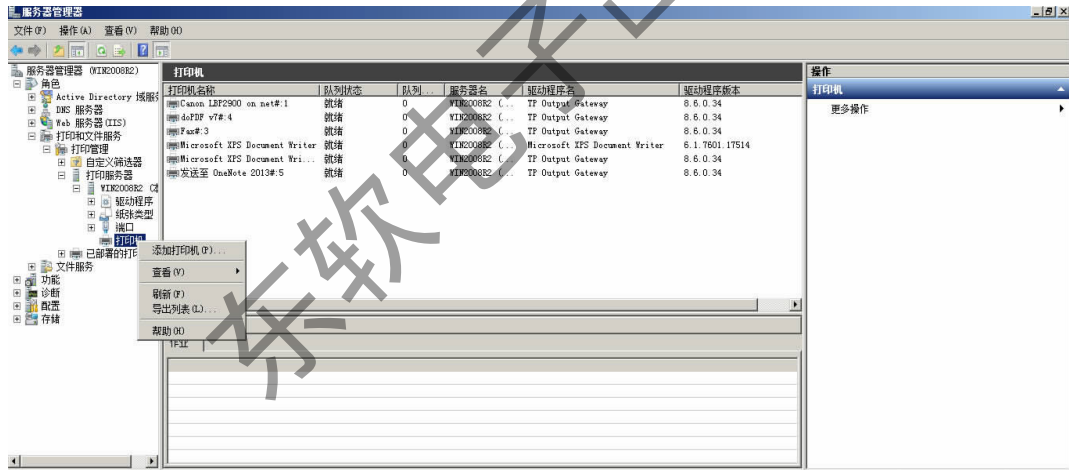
服务器管理器

文件(F) 操作(A) 查看(V) 帮助(H)

服务器管理器 (WIN2008R2)
角色
Active Directory 域服务
DNS 服务器
Web 服务器(IIS)
打印和文件服务
打印管理
自定义筛选器
打印服务器
WIN2008R2 (
驱动程序
纸张类型
端口
打印机
已部署的打印
文件服务
功能
诊断
配置
存储

打印机

| 打印机名称 | 队列状态 | 队列... | 服务器名 | 驱动程序名 | 驱动程序版本 |
|---|---|---|---|---|---|
| Canon LBP2900 on net#:1 | 就绪 | 0 | WIN2008R2 (... | TP Output Gateway | 6.6.0.34 |
| doPDF v7#:4 | 就绪 | 0 | WIN2008R2 (... | TP Output Gateway | 6.6.0.34 |
| Fax#:3 | 就绪 | 0 | WIN2008R2 (... | TP Output Gateway | 6.6.0.34 |
| Microsoft XPS Document Writer | 就绪 | 0 | WIN2008R2 (... | Microsoft XPS Document Writer | 6.1.7601.17514 |
| Microsoft XPS Document Wri... | 就绪 | 0 | WIN2008R2 (... | TP Output Gateway | 6.6.0.34 |
| 发送至 OneNote 2013#:5 | 就绪 | 0 | WIN2008R2 (... | TP Output Gateway | 6.6.0.34 |

添加打印机(P)...
查看(V)
刷新(F)
导出列表(L)...
帮助(H)

作业

操作
打印机
更多操作

东软电子